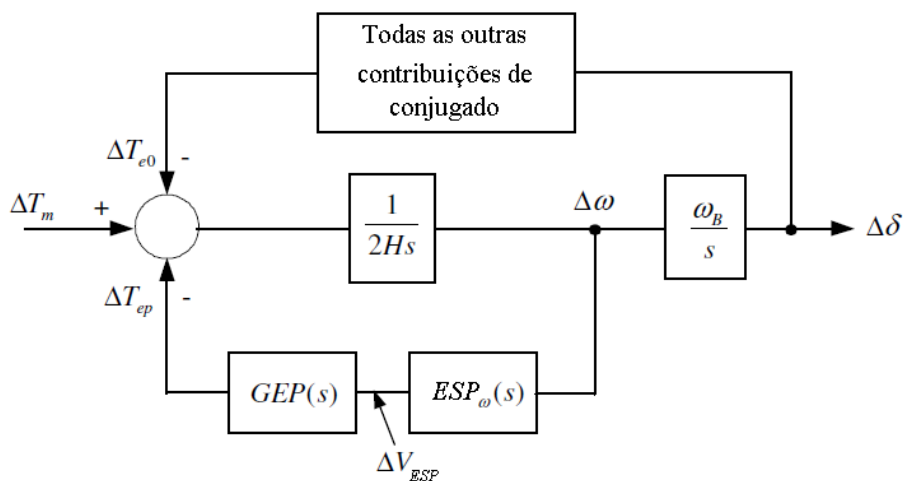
Todas as outras contribuições de conjugado

$\Delta T_{e0}$ -

$\Delta T_m$ +

$\frac{1}{2Hs}$

$\Delta\omega$

$\frac{\omega_B}{s}$

$\Delta\delta$

$\Delta T_{ep}$ -

$GEP(s)$

$ESP_{\omega}(s)$

$\Delta V_{ESP}$